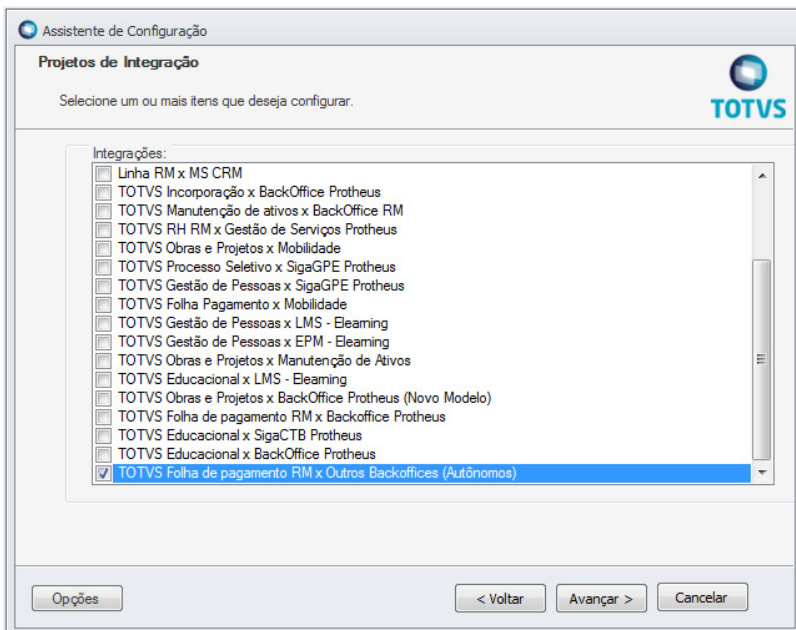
Assistente de Configuração

Projetos de Integração

Selecione um ou mais itens que deseja configurar.

TOTVS

Integrações:

Linha RM x MS CRM
TOTVS Incorporação x BackOffice Protheus
TOTVS Manutenção de ativos x BackOffice RM
TOTVS RH RM x Gestão de Serviços Protheus
TOTVS Obras e Projetos x Mobilidade
TOTVS Processo Seletivo x SigaGPE Protheus
TOTVS Gestão de Pessoas x SigaGPE Protheus
TOTVS Folha Pagamento x Mobilidade
TOTVS Gestão de Pessoas x LMS - Elearning
TOTVS Gestão de Pessoas x EPM - Elearning
TOTVS Obras e Projetos x Manutenção de Ativos
TOTVS Educacional x LMS - Elearning
TOTVS Obras e Projetos x BackOffice Protheus (Novo Modelo)
TOTVS Folha de pagamento RM x Backoffice Protheus
TOTVS Educacional x SigaCTB Protheus
TOTVS Educacional x BackOffice Protheus
TOTVS Folha de pagamento RM x Outros Backoffices (Autônomos)

Opções

< Voltar

Avançar >

Cancelar